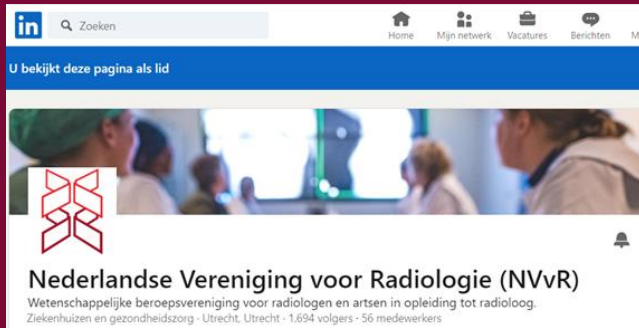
in

Zoeken

Home

Mijn netwerk

Vacatures

Berichten

M

U bekijkt deze pagina als lid

Nederlandse Vereniging voor Radiologie (NVvR)

Wetenschappelijke beroepsvereniging voor radiologen en artsen in opleiding tot radioloog.

Ziekenhuizen en gezondheidszorg · Utrecht, Utrecht · 1.694 volgers · 56 medewerkers